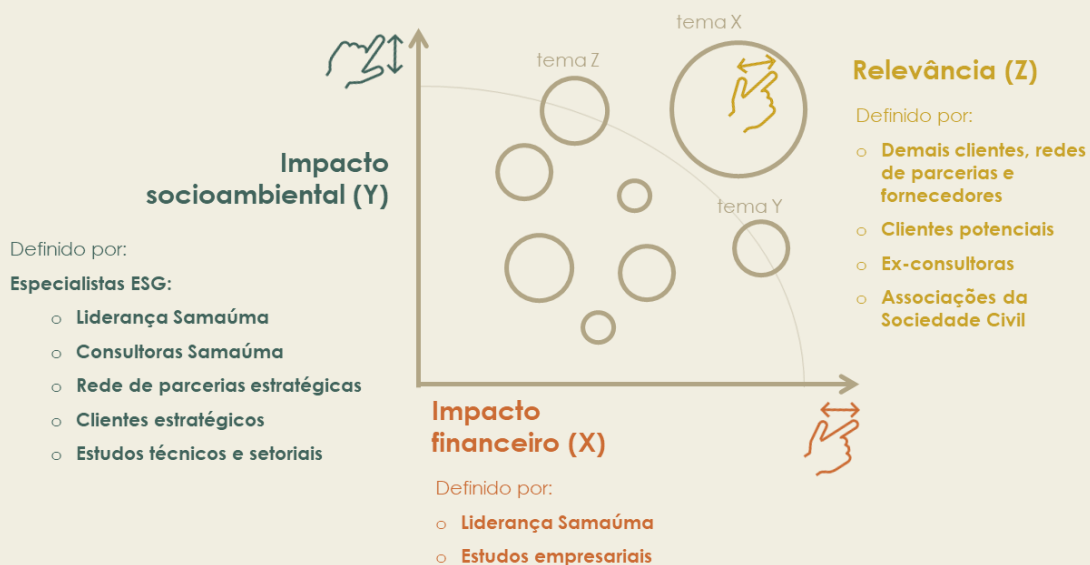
Impacto socioambiental (Y)

Definido por:

Especialistas ESG:

o Liderança Samaúma
o Consultoras Samaúma
o Rede de parcerias estratégicas
o Clientes estratégicos
o Estudos técnicos e setoriais

tema Z

tema X

tema Y

Relevância (Z)

Definido por:

o Demais clientes, redes de parcerias e fornecedores
o Clientes potenciais
o Ex-consultoras
o Associações da Sociedade Civil

Impacto financeiro (X)

Definido por:

o Liderança Samaúma
o Estudos empresariais